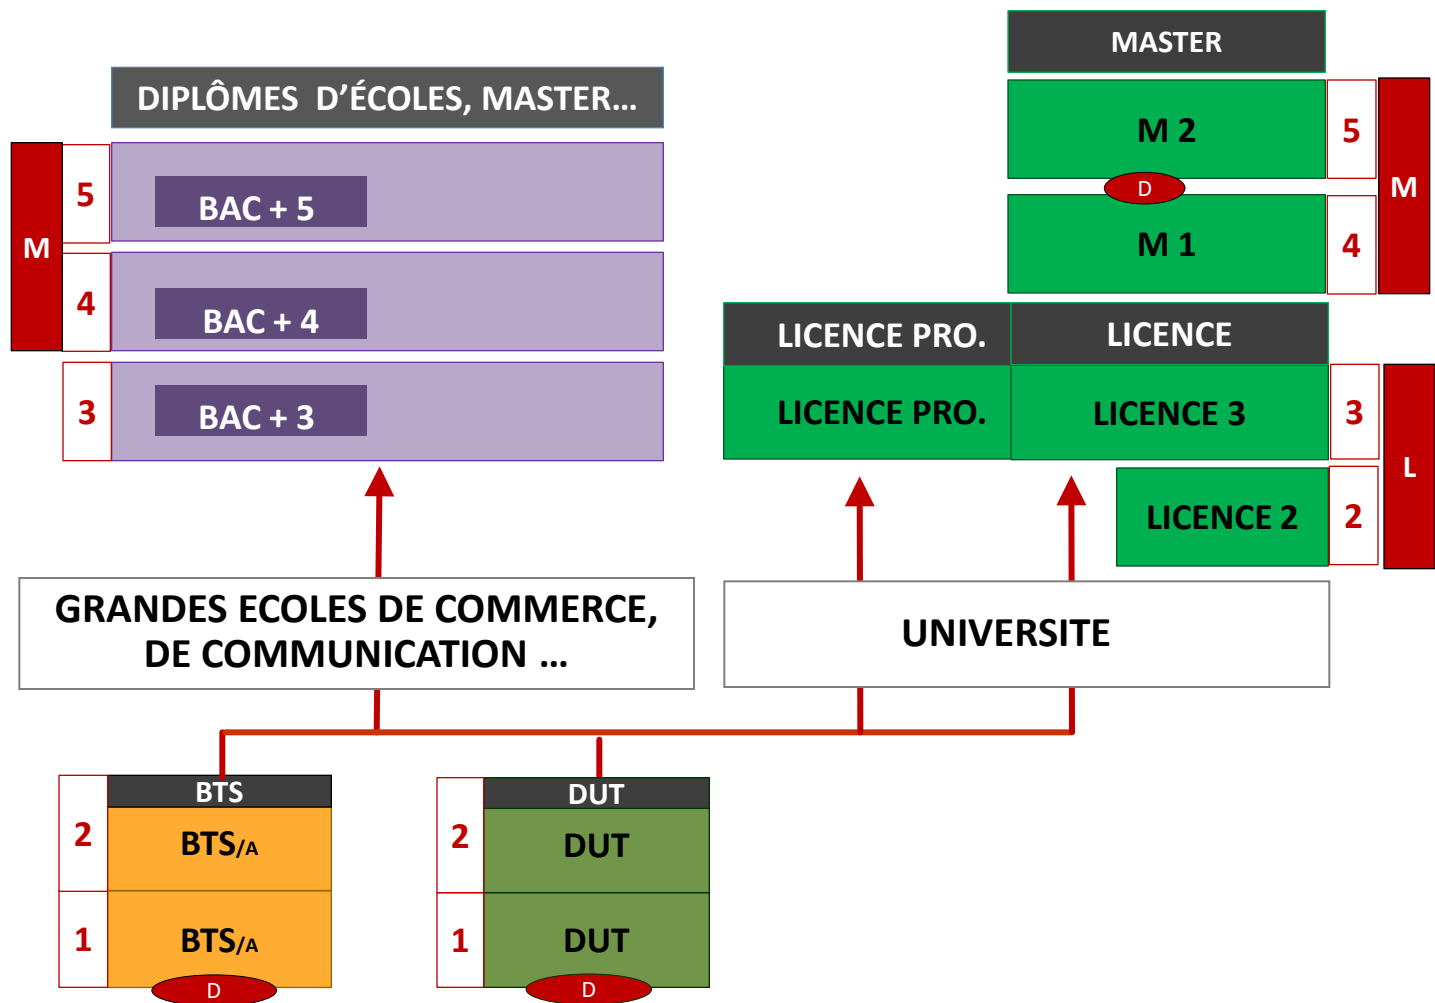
MASTER

DIPLÔMES D'ÉCOLES, MASTER…

M 2 5

M

D

M 1 4

M 5 BAC + 5

4 BAC + 4

3 BAC + 3

LICENCE PRO. LICENCE

LICENCE PRO. LICENCE 3 3

L

LICENCE 2 2

GRANDES ECOLES DE COMMERCE, DE COMMUNICATION …

UNIVERSITE

BTS
2 BTS/A
1 BTS/A
D

DUT
2 DUT
1 DUT
D